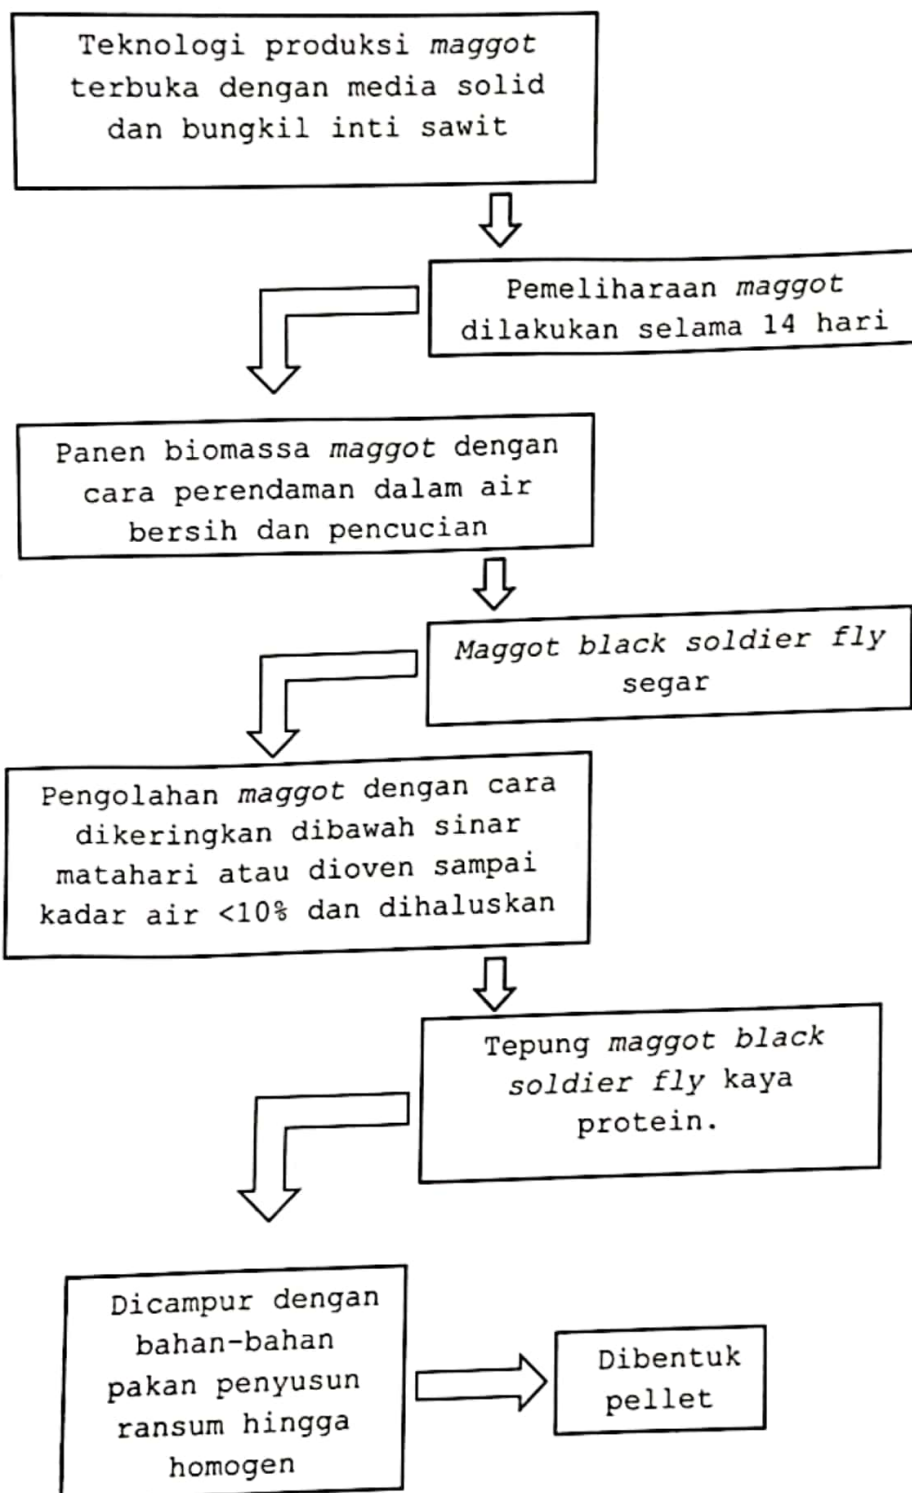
Teknologi produksi maggot terbuka dengan media solid dan bungkil inti sawit

Pemeliharaan maggot dilakukan selama 14 hari

Panen biomassa maggot dengan cara perendaman dalam air bersih dan pencucian

Maggot black soldier fly segar

Pengolahan maggot dengan cara dikeringkan dibawah sinar matahari atau dioven sampai kadar air <10% dan dihaluskan

Tepung maggot black soldier fly kaya protein.

Dicampur dengan bahan-bahan pakan penyusun ransum hingga homogen

Dibentuk pellet